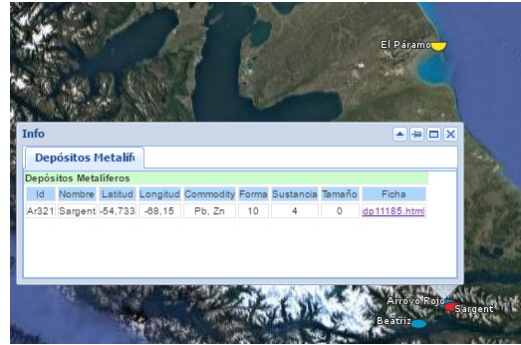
El Páramo

Info

Depósitos Metalífe

Depósitos Metalíferos

| Id | Nombre | Latitud | Longitud | Commodity | Forma | Sustancia | Tamaño | Ficha |
|---|---|---|---|---|---|---|---|---|
| Ar321 | Sargent | -54,733 | -68,15 | Pb, Zn | 10 | 4 | 0 | dp11185.html |

Arroyo Rojo
Sargent
Beatriz